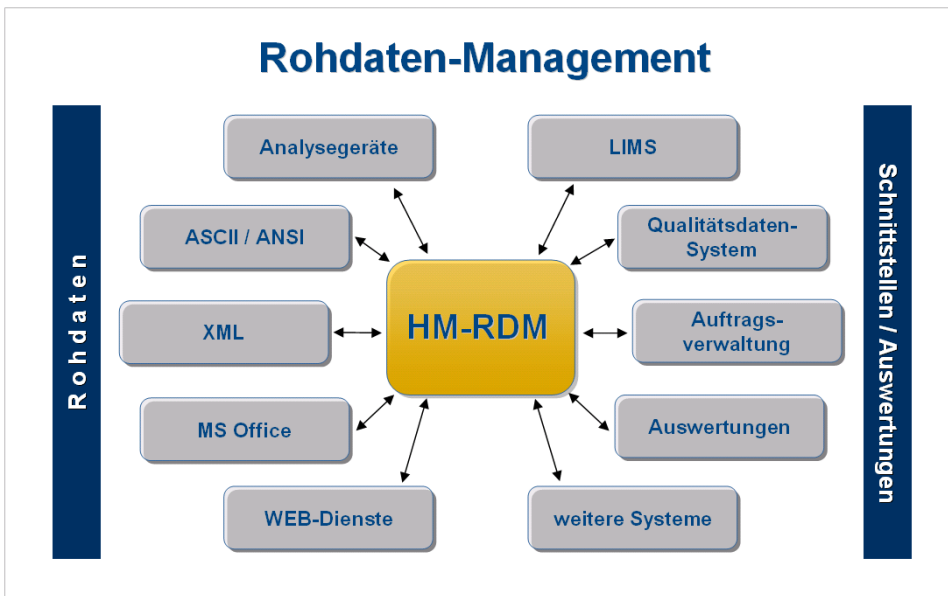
Rohdaten-Management

Rohdaten

Analysegeräte

ASCII / ANSI

XML

MS Office

WEB-Dienste

HM-RDM

LIMS

Qualitätsdaten-System

Auftragsverwaltung

Auswertungen

weitere Systeme

Schnittstellen / Auswertungen